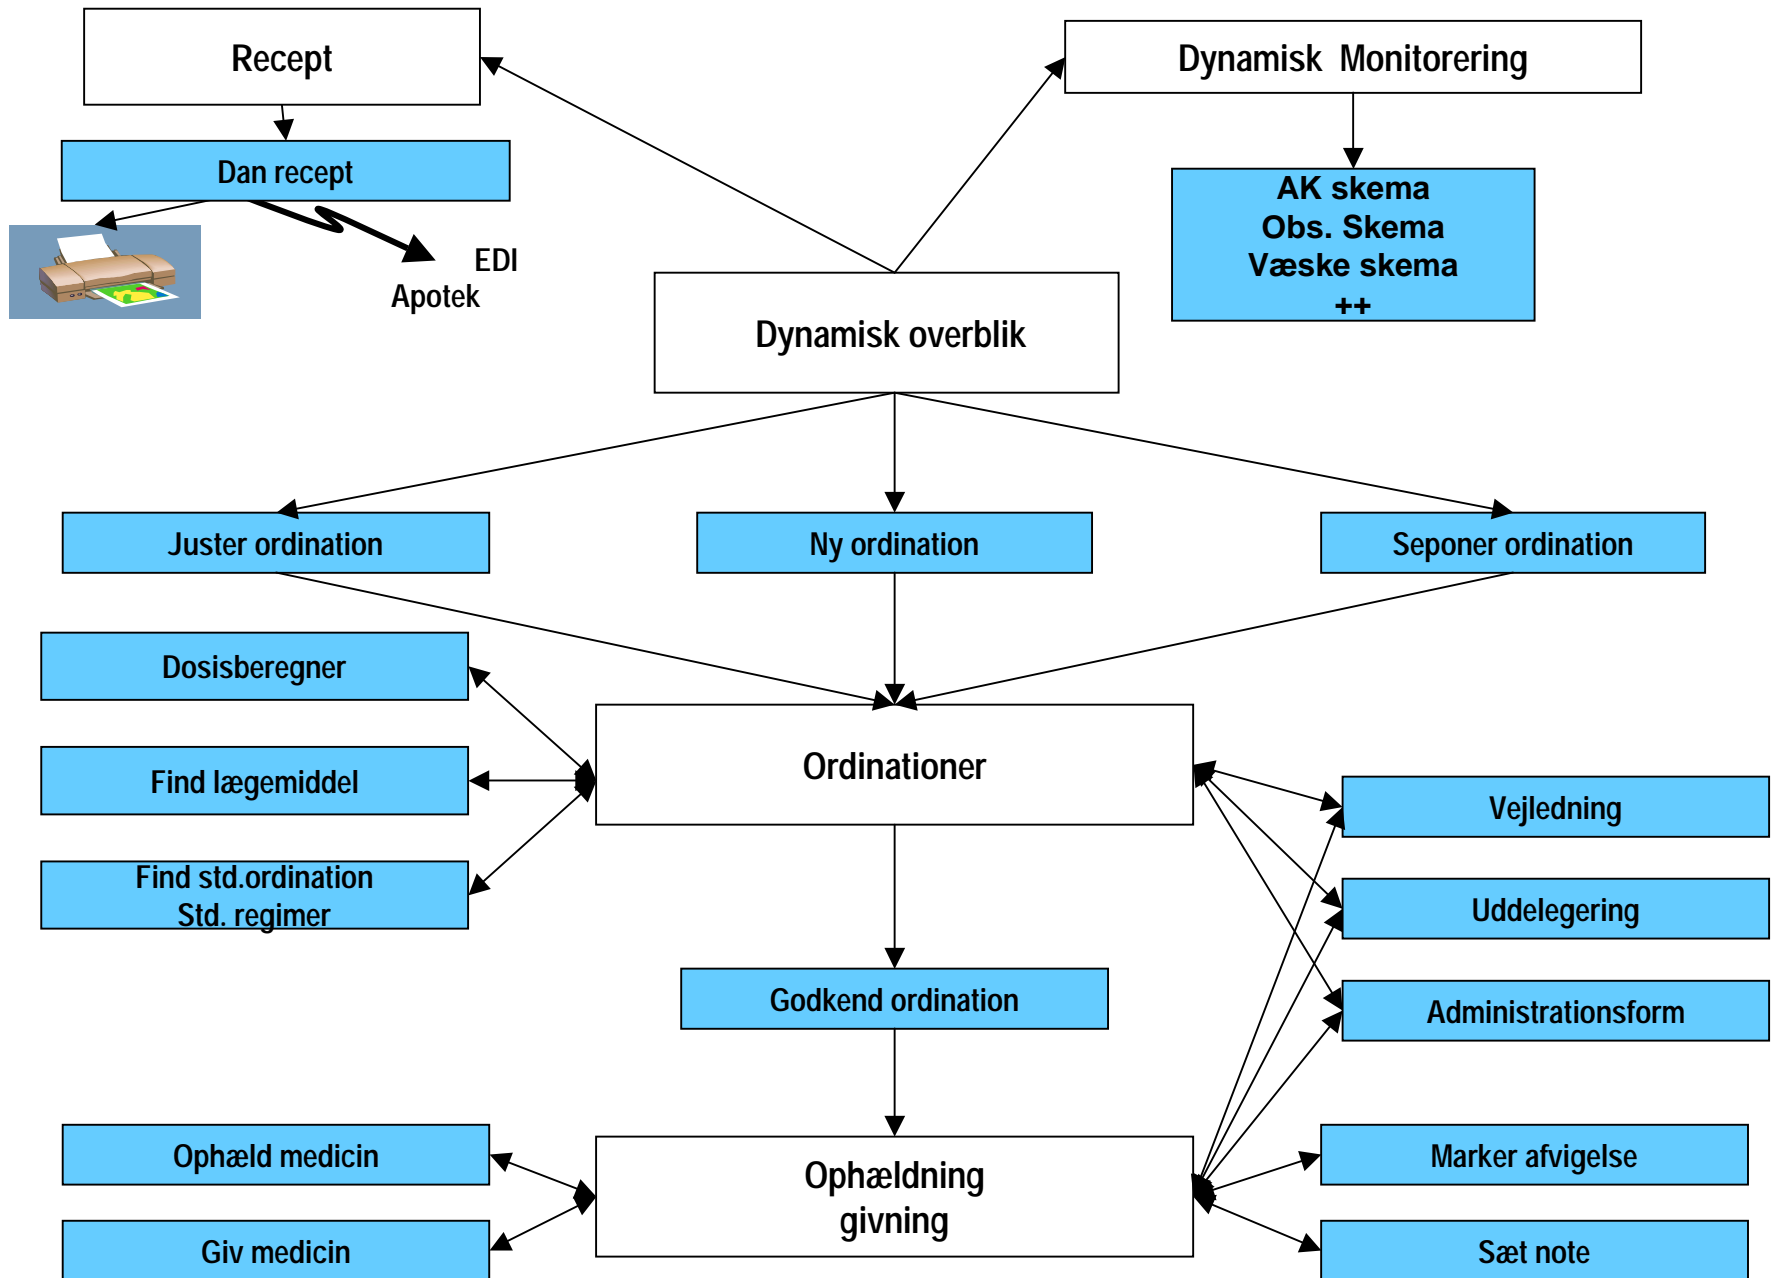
Recept

Dan recept

EDI
Apotek

Dynamisk Monitorering

AK skema
Obs. Skema
Væske skema
++

Dynamisk overblik

Juster ordination

Ny ordination

Seponer ordination

Dosisberegner

Find lægemiddel

Find std.ordination
Std. regimer

Ordinationer

Vejledning

Uddelegering

Administrationsform

Godkend ordination

Ophæld medicin

Giv medicin

Ophældning
givning

Marker afvigelse

Sæt note